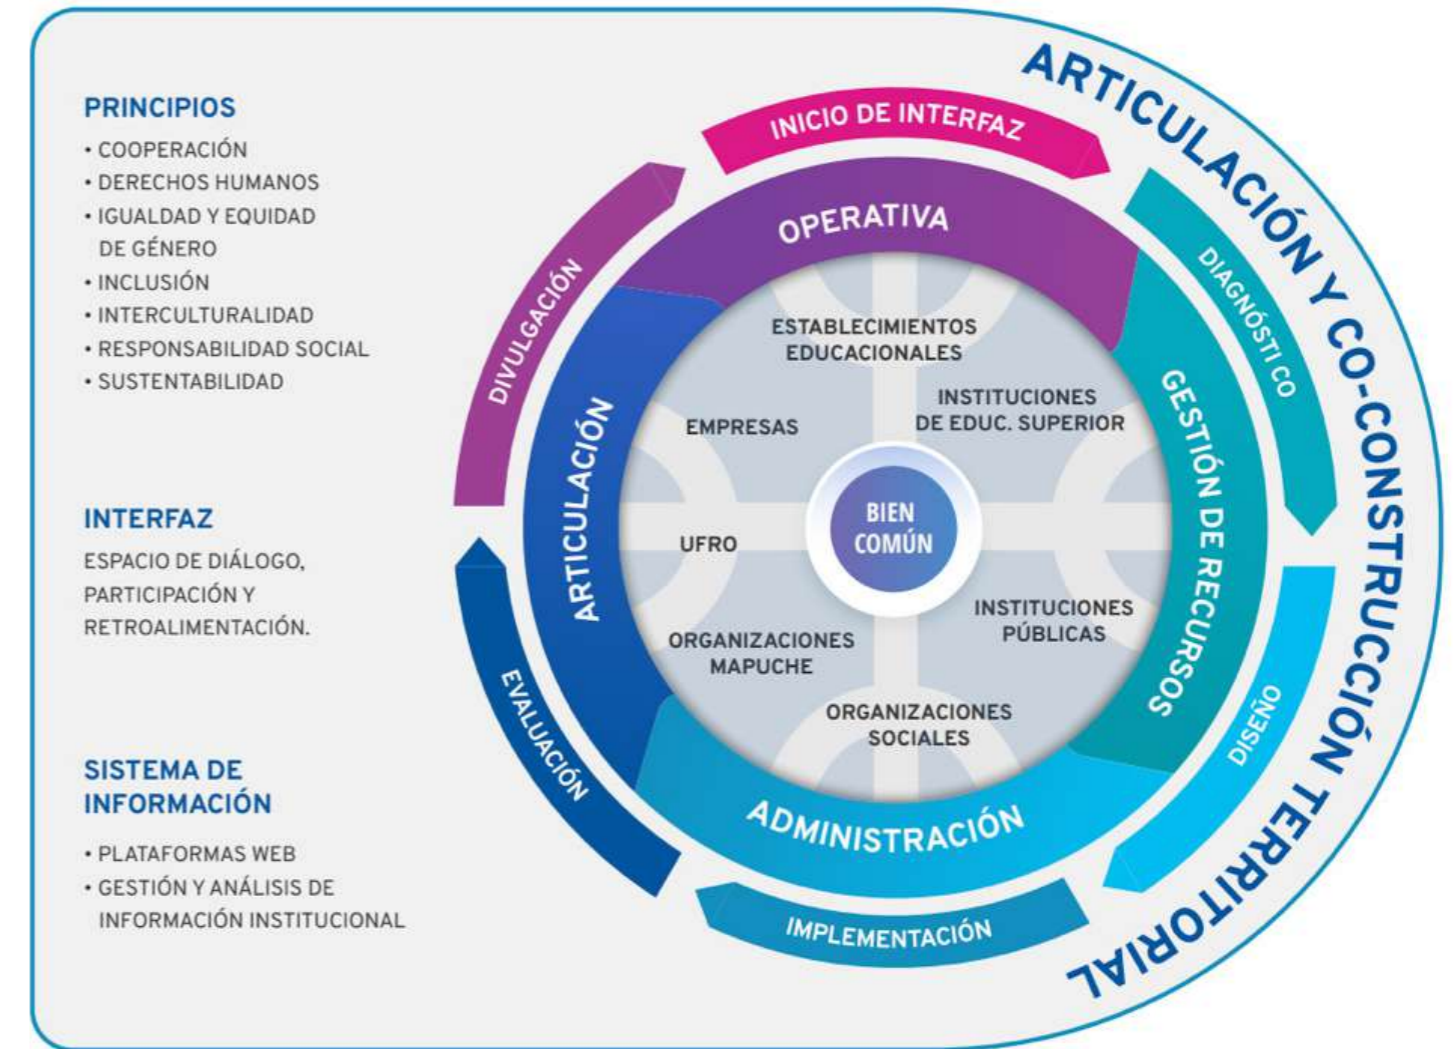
PRINCIPIOS
· COOPERACIÓN
· DERECHOS HUMANOS
· IGUALDAD Y EQUIDAD DE GÉNERO
· INCLUSIÓN
· INTERCULTURALIDAD
· RESPONSABILIDAD SOCIAL
· SUSTENTABILIDAD

INTERFAZ
ESPACIO DE DIÁLOGO, PARTICIPACIÓN Y RETROALIMENTACIÓN.

SISTEMA DE INFORMACIÓN
· PLATAFORMAS WEB
· GESTIÓN Y ANÁLISIS DE INFORMACIÓN INSTITUCIONAL

ARTICULACIÓN Y CO-CONSTRUCCIÓN TERRITORIAL

INICIO DE INTERFAZ
DIAGNÓSTI CO
DISEÑO
IMPLEMENTACIÓN
EVALUACIÓN
DIVULGACIÓN

OPERATIVA
GESTIÓN DE RECURSOS
ADMINISTRACIÓN
ARTICULACIÓN

ESTABLECIMIENTOS EDUCACIONALES
INSTITUCIONES DE EDUC. SUPERIOR
EMPRESAS
UFRO
BIEN COMÚN
INSTITUCIONES PÚBLICAS
ORGANIZACIONES MAPUCHE
ORGANIZACIONES SOCIALES